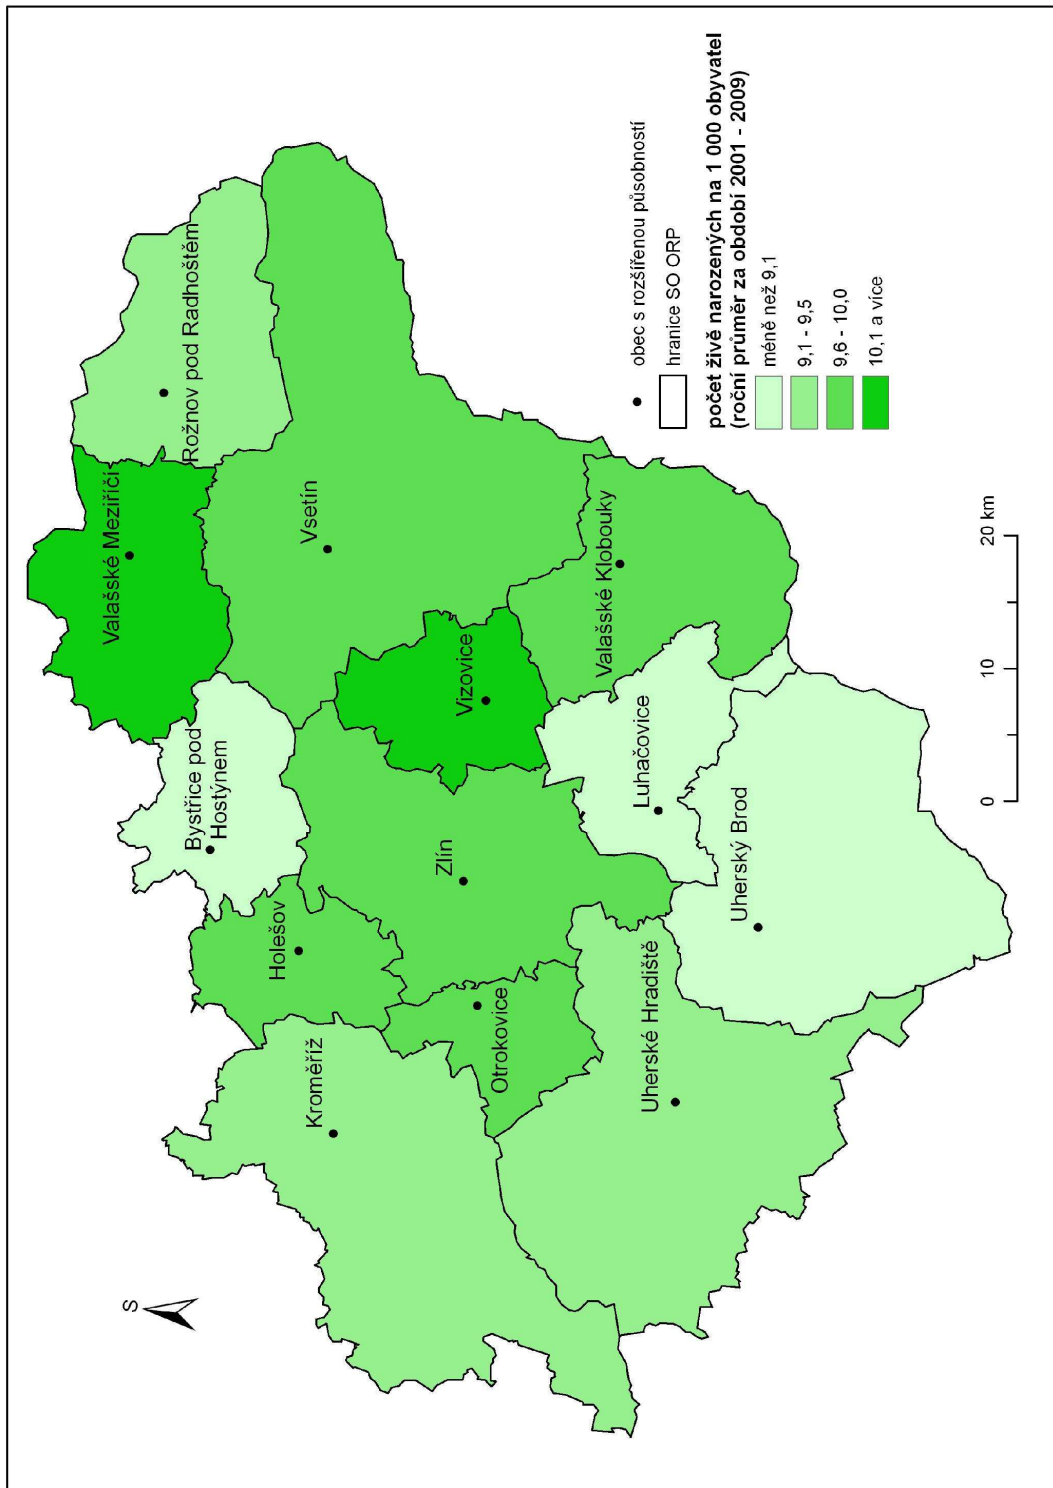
obec s rozšířenou působností

hranice SO ORP

počet živě narozených na 1 000 obyvatel (roční průměr za období 2001 - 2009)

méně než 9,1

9,1 - 9,5

9,6 - 10,0

10,1 a více

20 km

0

10

Rožnov pod Radhoštěm

Valašské Meziříčí

Vsetín

Valašské Klobouky

Vizovice

Bystřice pod Hostýnem

Luhačovice

Uherský Brod

Zlín

Holešov

Otrokovice

Uherské Hradiště

Kroměříž

S